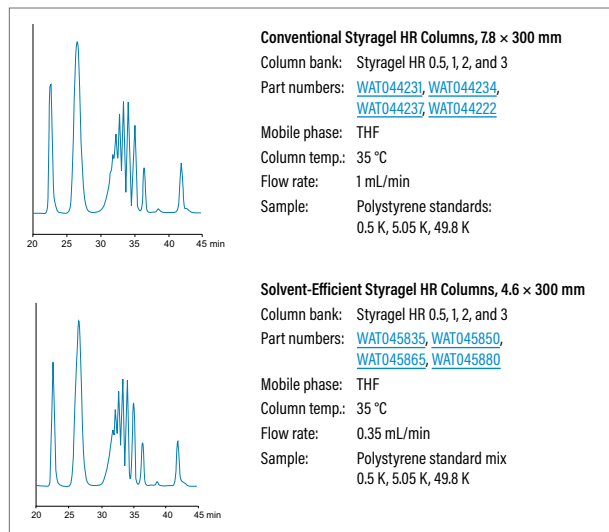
20 25 30 35 40 45 min

**Conventional Styragel HR Columns, 7.8 × 300 mm**

| | |
|---|---|
| Column bank: | Styragel HR 0.5, 1, 2, and 3 |
| Part numbers: | WAT044231, WAT044234, WAT044237, WAT044222 |
| Mobile phase: | THF |
| Column temp.: | 35 °C |
| Flow rate: | 1 mL/min |
| Sample: | Polystyrene standards: 0.5 K, 5.05 K, 49.8 K |

20 25 30 35 40 45 min

**Solvent-Efficient Styragel HR Columns, 4.6 × 300 mm**

| | |
|---|---|
| Column bank: | Styragel HR 0.5, 1, 2, and 3 |
| Part numbers: | WAT045835, WAT045850, WAT045865, WAT045880 |
| Mobile phase: | THF |
| Column temp.: | 35 °C |
| Flow rate: | 0.35 mL/min |
| Sample: | Polystyrene standard mix 0.5 K, 5.05 K, 49.8 K |